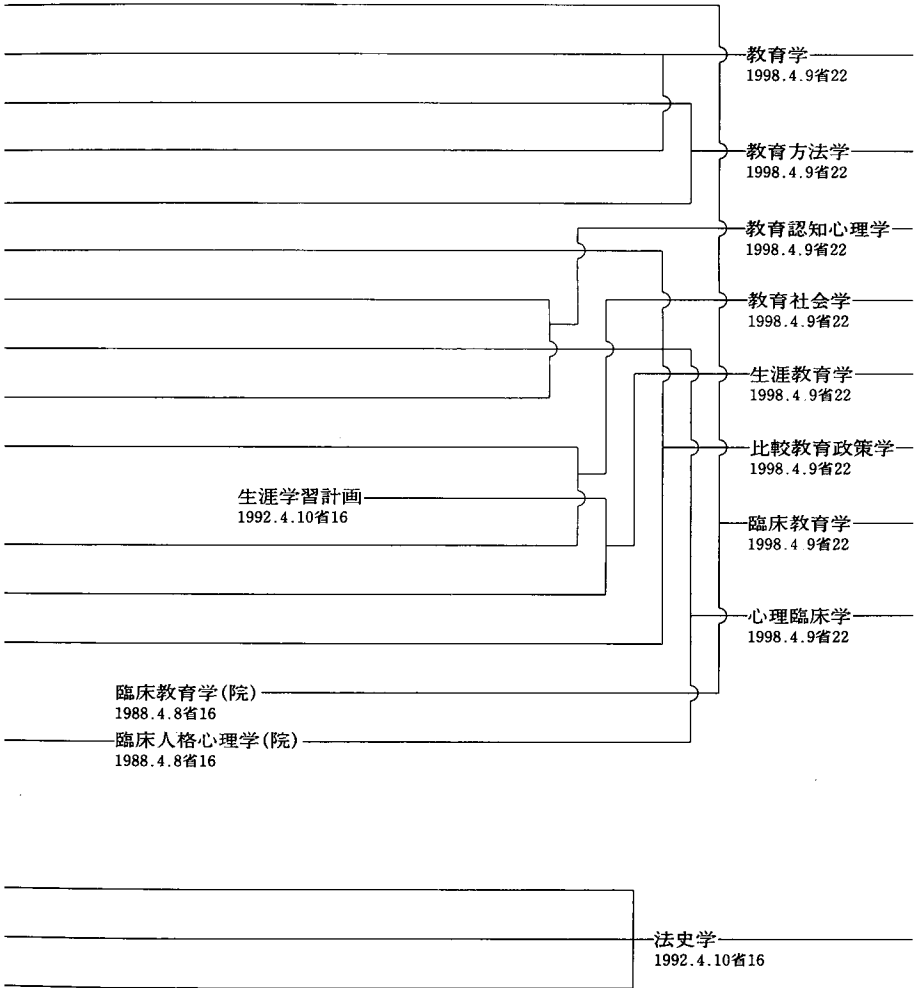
教育学
1998.4.9省22

教育方法学
1998.4.9省22

教育認知心理学
1998.4.9省22

教育社会学
1998.4.9省22

生涯教育学
1998.4.9省22

比較教育政策学
1998.4.9省22

臨床教育学
1998.4.9省22

心理臨床学
1998.4.9省22

生涯学習計画
1992.4.10省16

臨床教育学(院)
1988.4.8省16

臨床人格心理学(院)
1988.4.8省16

法史学
1992.4.10省16